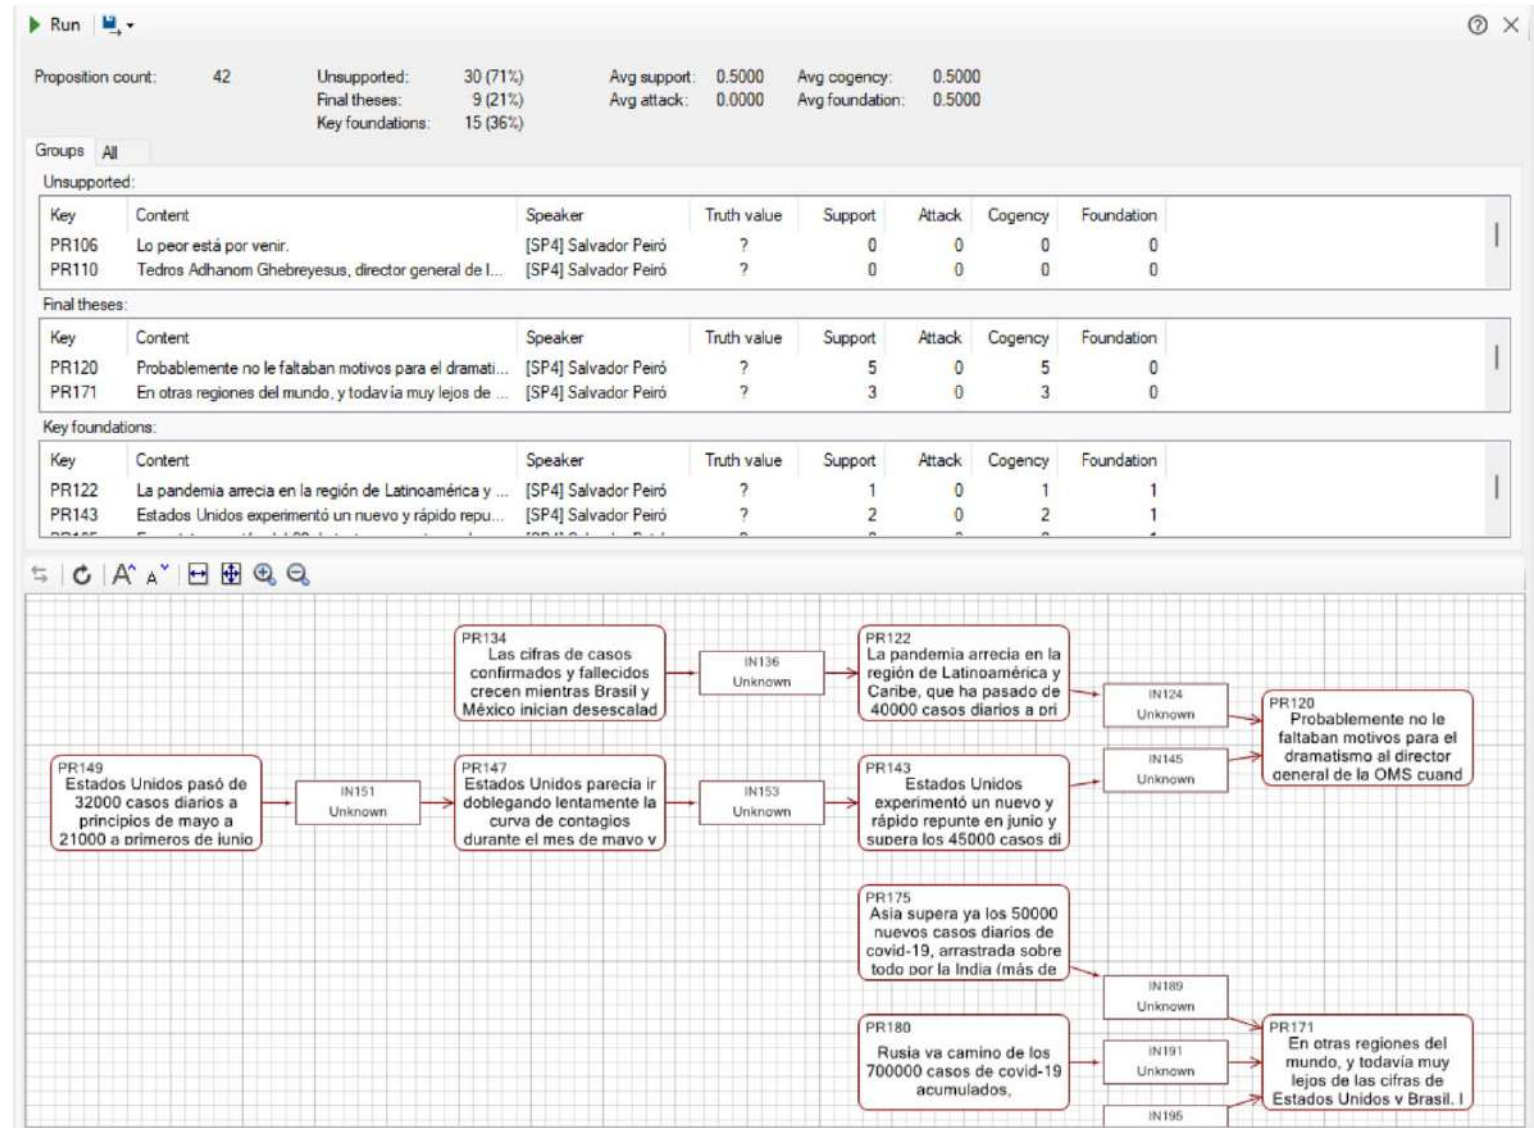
Run

Proposition count: 42
Unsupported: 30 (71%)
Final theses: 9 (21%)
Key foundations: 15 (36%)
Avg support: 0.5000
Avg attack: 0.0000
Avg cogency: 0.5000
Avg foundation: 0.5000

Groups All

Unsupported:

| Key | Content | Speaker | Truth value | Support | Attack | Cogency | Foundation |
|---|---|---|---|---|---|---|---|
| PR106 | Lo peor está por venir. | [SP4] Salvador Peiró | ? | 0 | 0 | 0 | 0 |
| PR110 | Tedros Adhanom Ghebreyesus, director general de l... | [SP4] Salvador Peiró | ? | 0 | 0 | 0 | 0 |

Final theses:

| Key | Content | Speaker | Truth value | Support | Attack | Cogency | Foundation |
|---|---|---|---|---|---|---|---|
| PR120 | Probablemente no le faltaban motivos para el dramati... | [SP4] Salvador Peiró | ? | 5 | 0 | 5 | 0 |
| PR171 | En otras regiones del mundo, y todavía muy lejos de ... | [SP4] Salvador Peiró | ? | 3 | 0 | 3 | 0 |

Key foundations:

| Key | Content | Speaker | Truth value | Support | Attack | Cogency | Foundation |
|---|---|---|---|---|---|---|---|
| PR122 | La pandemia arrecia en la región de Latinoamérica y ... | [SP4] Salvador Peiró | ? | 1 | 0 | 1 | 1 |
| PR143 | Estados Unidos experimentó un nuevo y rápido repu... | [SP4] Salvador Peiró | ? | 2 | 0 | 2 | 1 |

PR134 Las cifras de casos confirmados y fallecidos crecen mientras Brasil y México inician desescalad

IN136 Unknown

PR122 La pandemia arrecia en la región de Latinoamérica y Caribe, que ha pasado de 40000 casos diarios a pri

IN124 Unknown

PR120 Probablemente no le faltaban motivos para el dramatismo al director general de la OMS cuand

PR149 Estados Unidos pasó de 32000 casos diarios a principios de mayo a 21000 a primeros de junio

IN151 Unknown

PR147 Estados Unidos parecía ir doblegando lentamente la curva de contagios durante el mes de mayo y

IN153 Unknown

PR143 Estados Unidos experimentó un nuevo y rápido repunte en junio y supera los 45000 casos di

IN145 Unknown

PR175 Asia supera ya los 50000 nuevos casos diarios de covid-19, arrastrada sobre todo por la India (más de

IN189 Unknown

PR180 Rusia va camino de los 700000 casos de covid-19 acumulados,

IN191 Unknown

PR171 En otras regiones del mundo, y todavía muy lejos de las cifras de Estados Unidos y Brasil, l

IN195